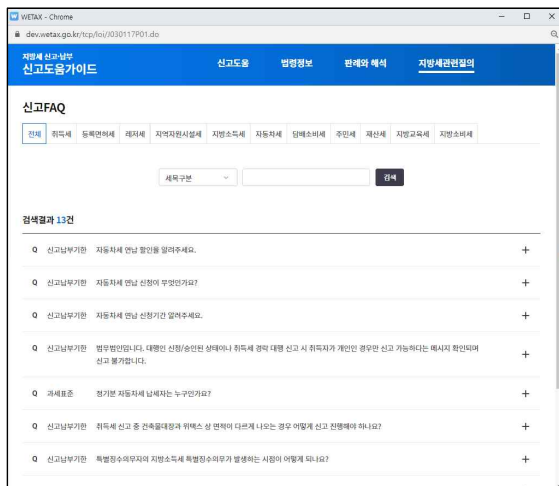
WETAX - Chrome

dev.wetax.go.kr/tcp/loi/J030117P01.do

지방세 신고·납부
신고도움가이드

신고도움 법령정보 판례와 해석 지방세관련질의

신고FAQ

전체 취득세 등록면허세 레저세 지역자원시설세 지방소득세 자동차세 담배소비세 주민세 재산세 지방교육세 지방소비세

세목구분 검색

검색결과 13건

Q 신고납부기한 자동차세 연납 할인을 알려주세요. +

Q 신고납부기한 자동차세 연납 신청이 무엇인가요? +

Q 신고납부기한 자동차세 연납 신청기간 알려주세요. +

Q 신고납부기한 법무법인입니다. 대행인 신청/승인된 상태이나 취득세 경락 대행 신고 시 취득자가 개인인 경우만 신고 가능하다는 메시지 확인되며 신고 불가합니다. +

Q 과세표준 정기분 자동차세 납세자는 누구인가요? +

Q 신고납부기한 취득세 신고 중 건축물대장과 위택스 상 면적이 다르게 나오는 경우 어떻게 신고 진행해야 하나요? +

Q 신고납부기한 특별징수의무자의 지방소득세 특별징수의무가 발생하는 시점이 어떻게 되나요? +